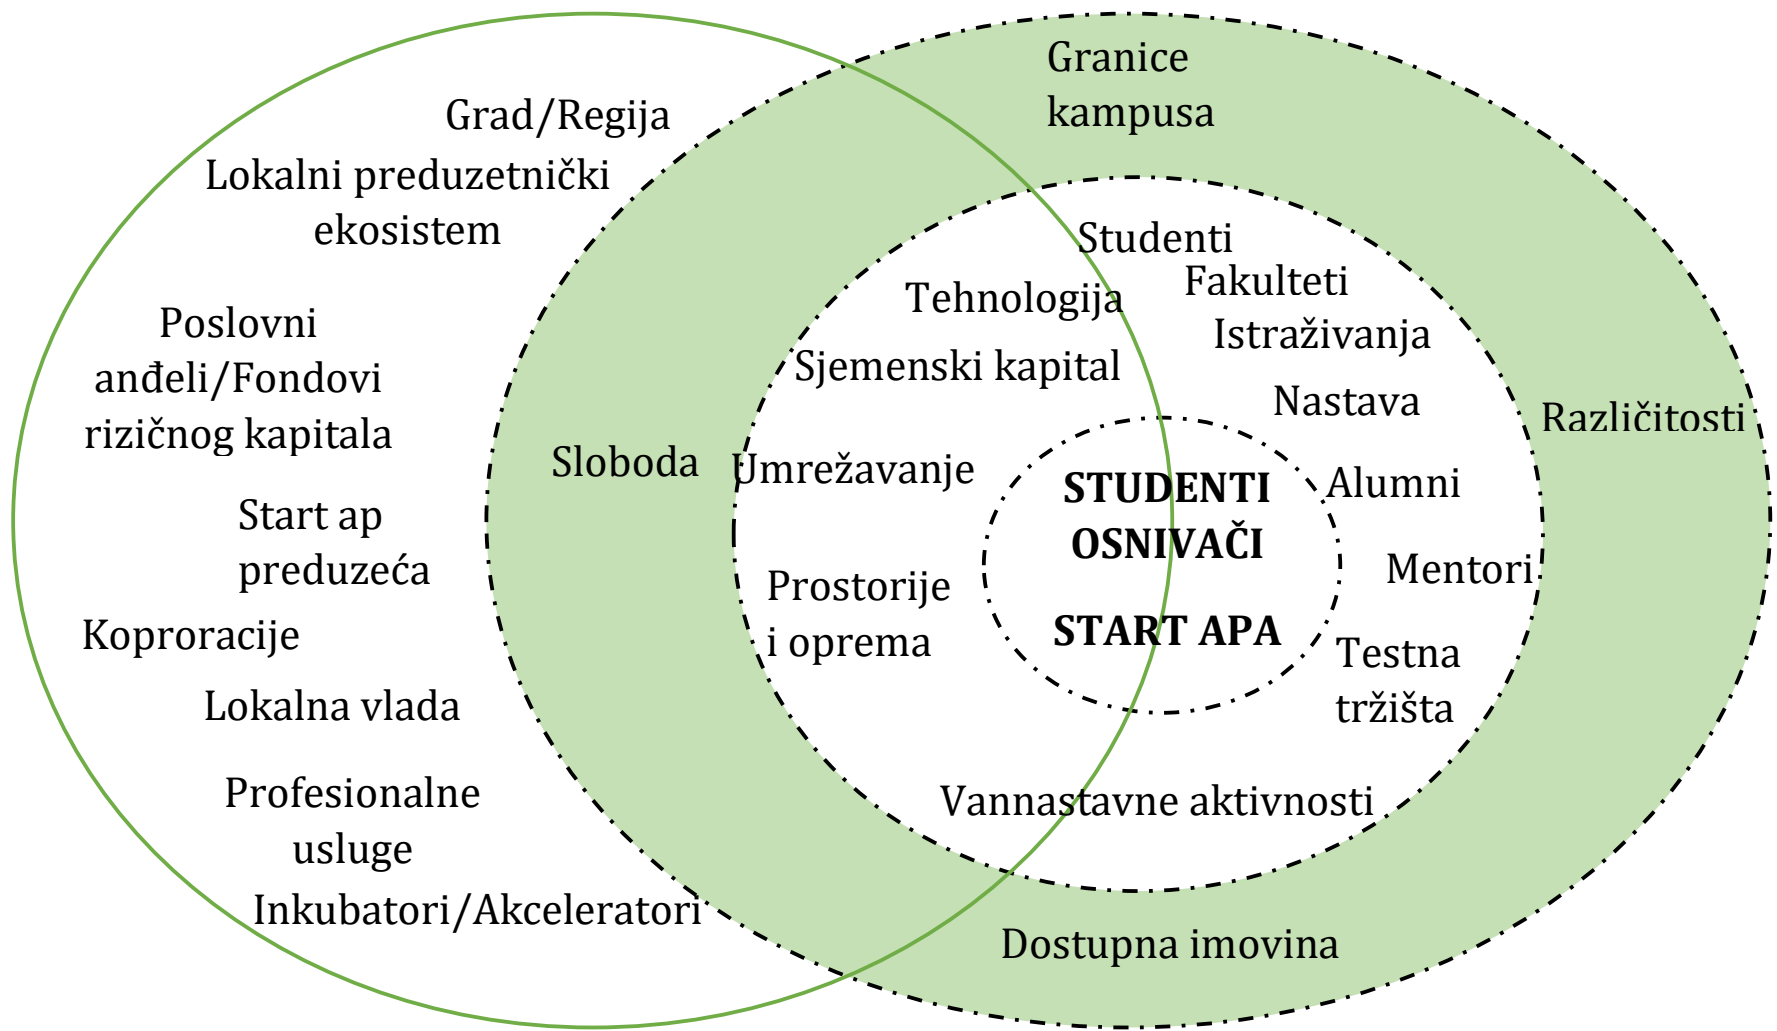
Granice kampusa

Grad/Regija

Lokalni preduzetnički ekosistem

Studenti

Fakulteti

Tehnologija

Istraživanja

Poslovni anđeli/Fondovi rizičnog kapitala

Sjemenski kapital

Nastava

Različitosti

Sloboda

Umrežavanje

STUDENTI OSNIVAČI

Alumni

Start ap preduzeća

START APA

Mentori

Prostorije i oprema

Koproracije

Testna tržišta

Lokalna vlada

Profesionalne usluge

Vannastavne aktivnosti

Inkubatori/Akceleratori

Dostupna imovina